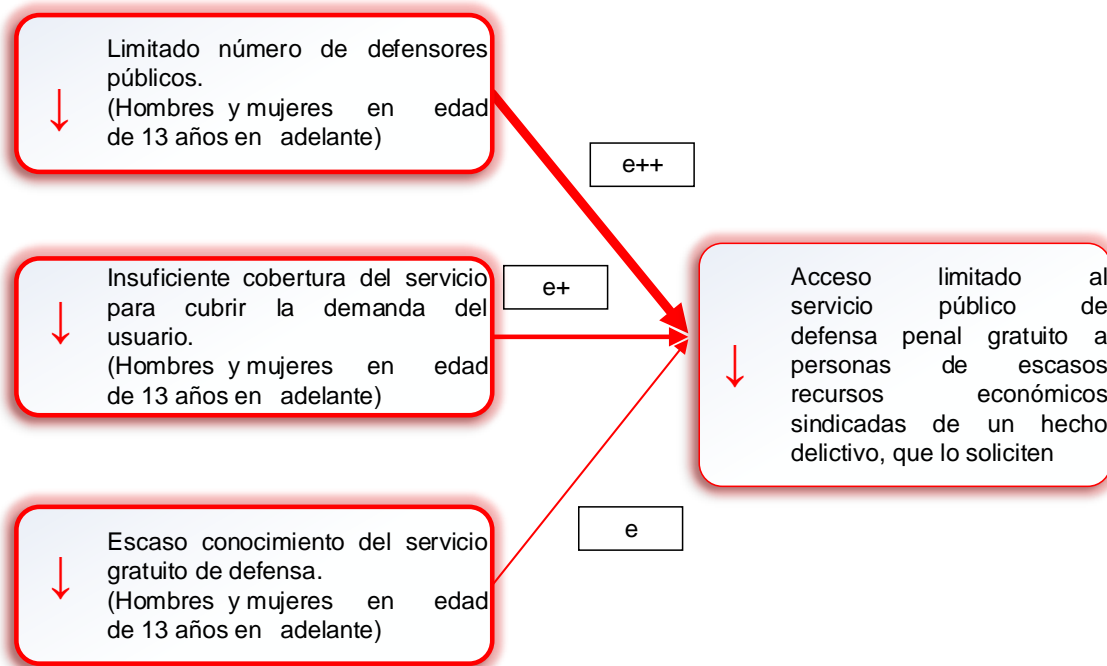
↓ Limitado número de defensores públicos.
(Hombres y mujeres en edad de 13 años en adelante)

e++

↓ Insuficiente cobertura del servicio para cubrir la demanda del usuario.
(Hombres y mujeres en edad de 13 años en adelante)

e+

↓ Acceso limitado al servicio público de defensa penal gratuito a personas de escasos recursos económicos sindicadas de un hecho delictivo, que lo soliciten

e

↓ Escaso conocimiento del servicio gratuito de defensa.
(Hombres y mujeres en edad de 13 años en adelante)